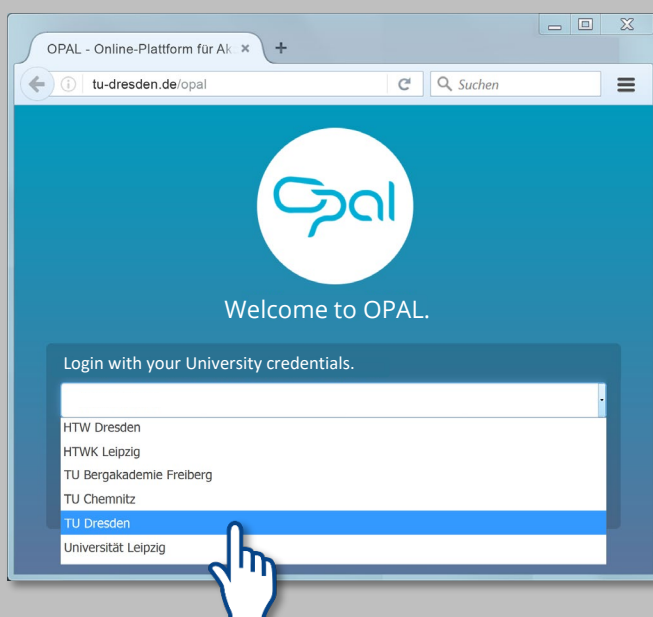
OPAL - Online-Plattform für Ak

tu-dresden.de/opal

Suchen

OPAL

Welcome to OPAL.

Login with your University credentials.

HTW Dresden
HTWK Leipzig
TU Bergakademie Freiberg
TU Chemnitz
TU Dresden
Universität Leipzig